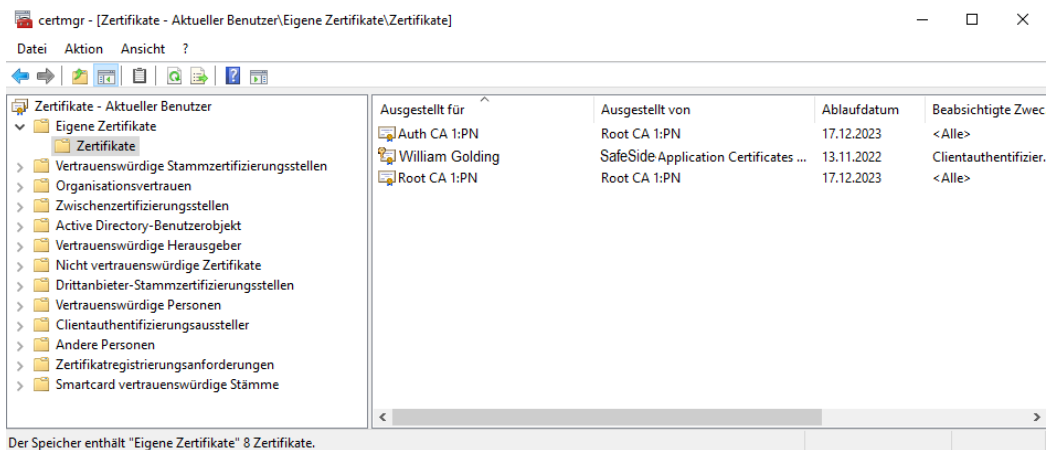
certmgr - [Zertifikate - Aktueller Benutzer\Eigene Zertifikate\Zertifikate]

Datei Aktion Ansicht ?

Zertifikate - Aktueller Benutzer
Eigene Zertifikate
Zertifikate
Vertrauenswürdige Stammzertifizierungsstellen
Organisationsvertrauen
Zwischenzertifizierungsstellen
Active Directory-Benutzerobjekt
Vertrauenswürdige Herausgeber
Nicht vertrauenswürdige Zertifikate
Drittanbieter-Stammzertifizierungsstellen
Vertrauenswürdige Personen
Clientauthentifizierungsaussteller
Andere Personen
Zertifikatregistrierungsanforderungen
Smartcard vertrauenswürdige Stämme

| Ausgestellt für | Ausgestellt von | Ablaufdatum | Beabsichtigte Zwec |
|---|---|---|---|
| Auth CA 1:PN | Root CA 1:PN | 17.12.2023 | <Alle> |
| William Golding | SafeSide Application Certificates ... | 13.11.2022 | Clientauthentifizier. |
| Root CA 1:PN | Root CA 1:PN | 17.12.2023 | <Alle> |

Der Speicher enthält "Eigene Zertifikate" 8 Zertifikate.